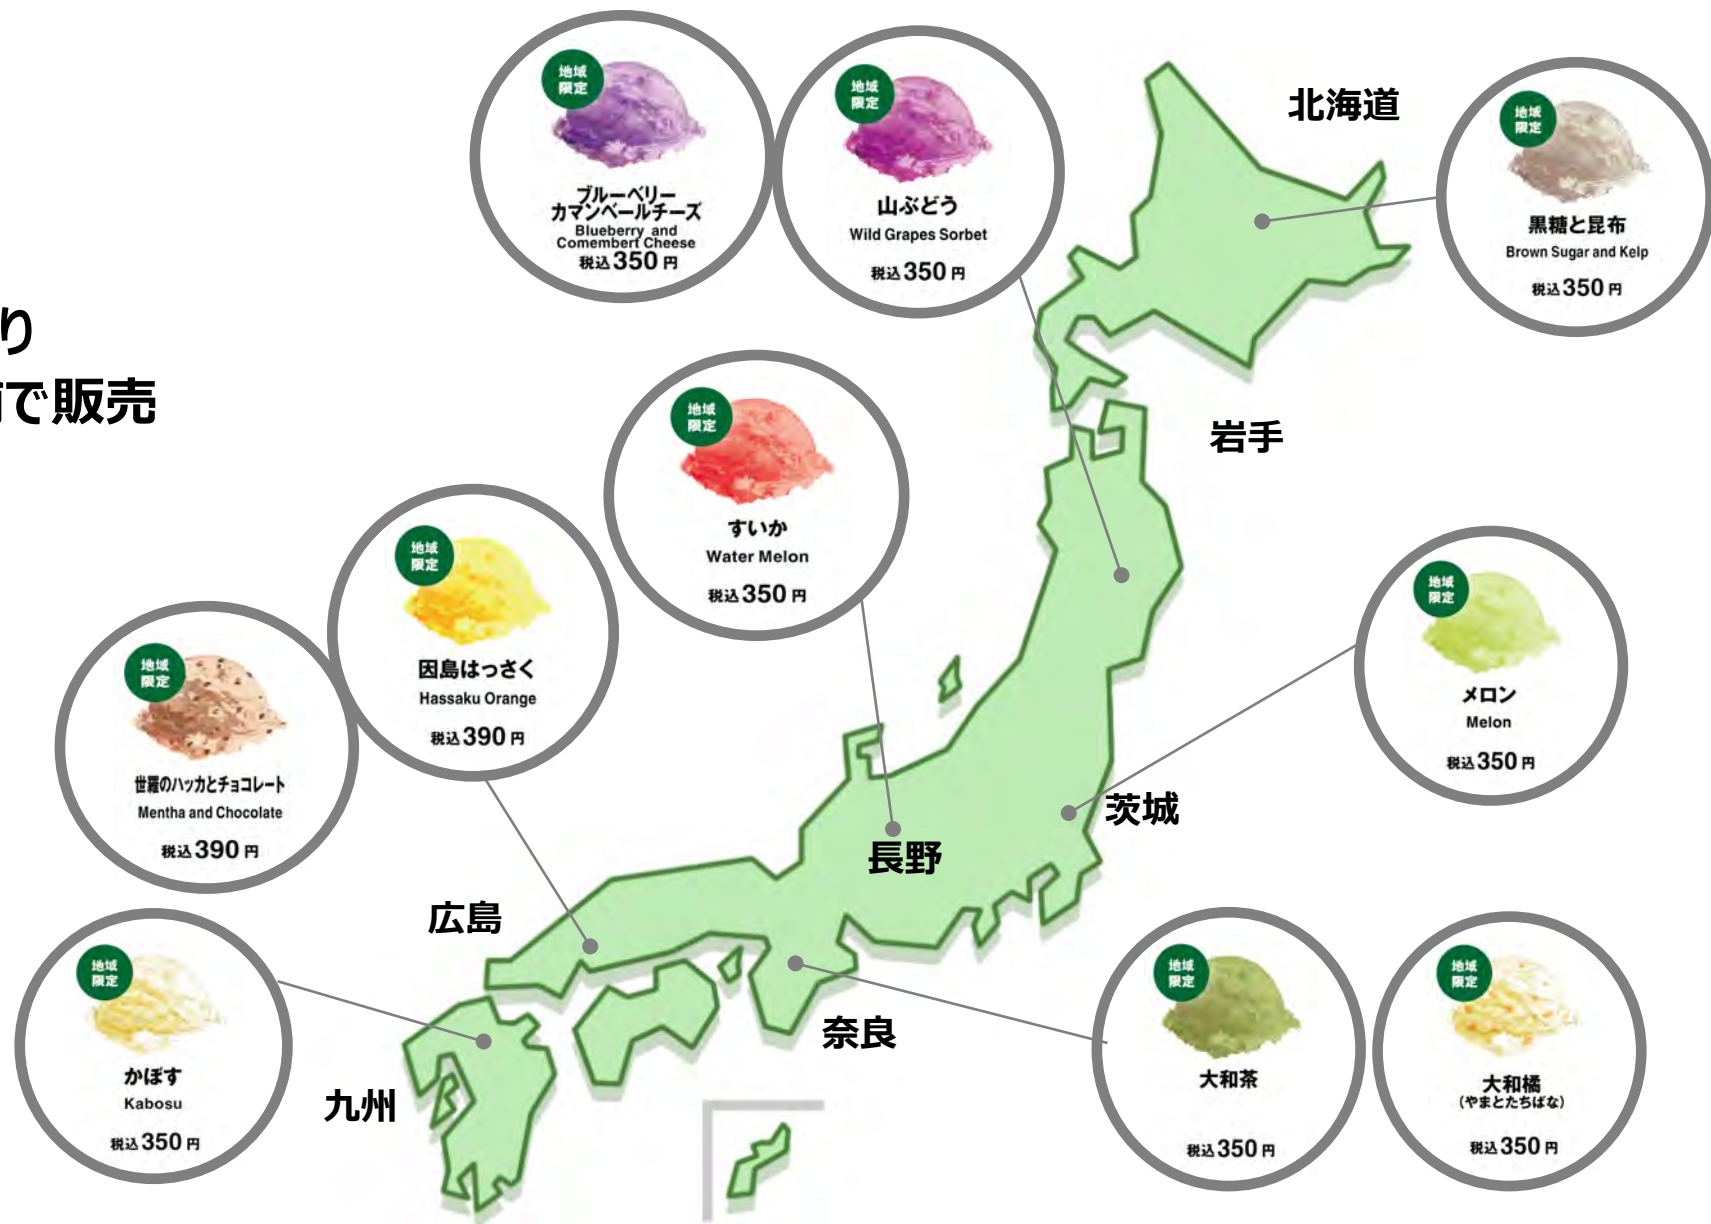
り
で販売

地域限定
ブルーベリーカマンベールチーズ
Blueberry and Comembert Cheese
税込350円

地域限定
山ぶどう
Wild Grapes Sorbet
税込350円

北海道

地域限定
黒糖と昆布
Brown Sugar and Kelp
税込350円

岩手

地域限定
すいか
Water Melon
税込350円

地域限定
因島はっさく
Hassaku Orange
税込390円

地域限定
世羅のハッカとチョコレート
Mentha and Chocolate
税込390円

地域限定
メロン
Melon
税込350円

茨城

長野

広島

地域限定
かぼす
Kabosu
税込350円

奈良

九州

地域限定
大和茶
税込350円

地域限定
大和橘
(やまとたちばな)
税込350円